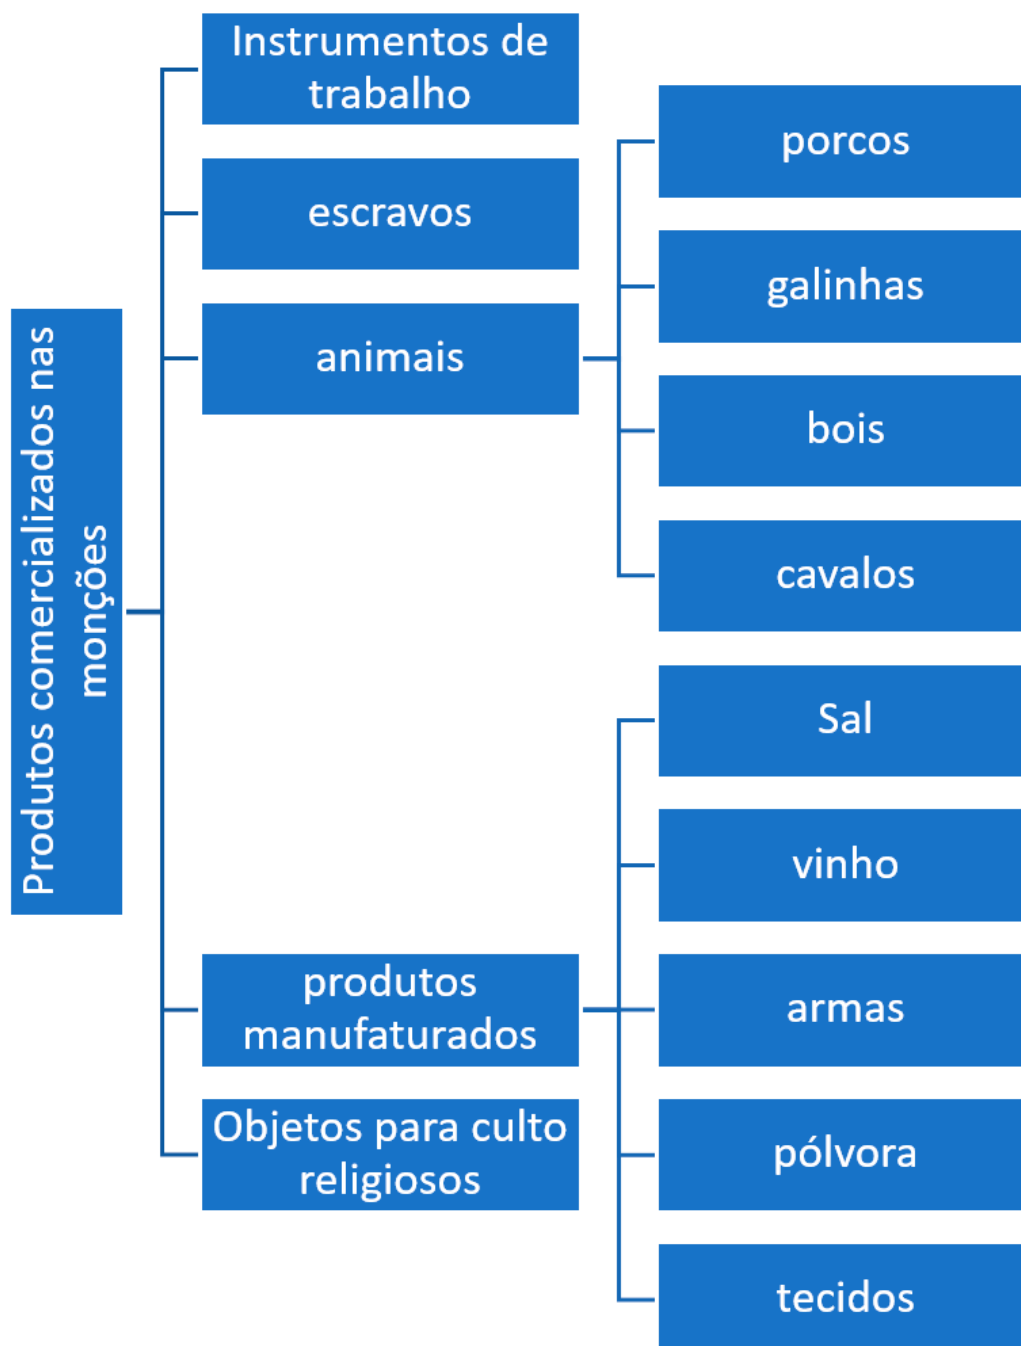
Produtos comercializados nas monções

Instrumentos de trabalho

escravos

animais

porcos

galinhas

bois

cavalos

produtos manufaturados

Objetos para culto religiosos

Sal

vinho

armas

pólvora

tecidos